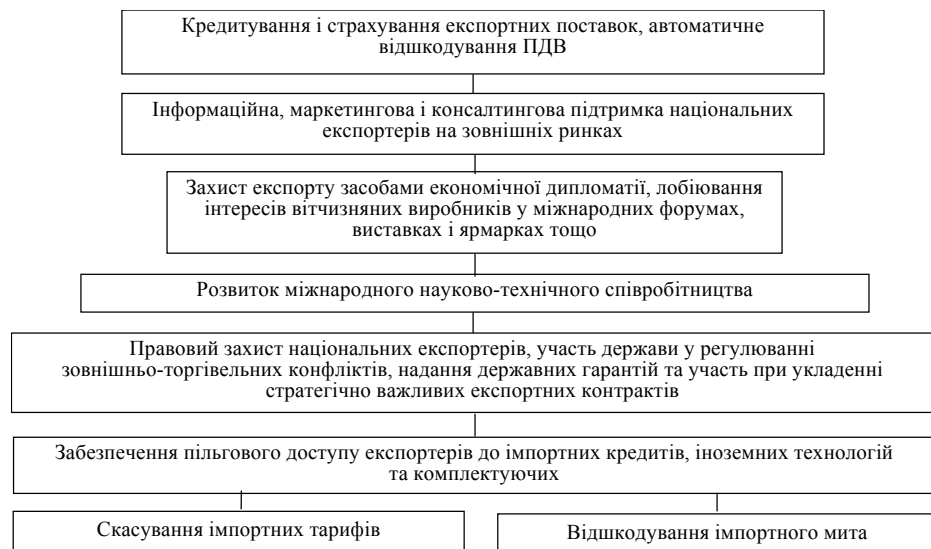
Кредитування і страхування експортних поставок, автоматичне відшкодування ПДВ

Інформаційна, маркетингова і консалтингова підтримка національних експортерів на зовнішніх ринках

Захист експорту засобами економічної дипломатії, лобіювання інтересів вітчизняних виробників у міжнародних форумах, виставках і ярмарках тощо

Розвиток міжнародного науково-технічного співробітництва

Правовий захист національних експортерів, участь держави у регулюванні зовнішньо-торгівельних конфліктів, надання державних гарантій та участь при укладенні стратегічно важливих експортних контрактів

Забезпечення пільгового доступу експортерів до імпортних кредитів, іноземних технологій та комплектуючих

Скасування імпортних тарифів

Відшкодування імпортного мита